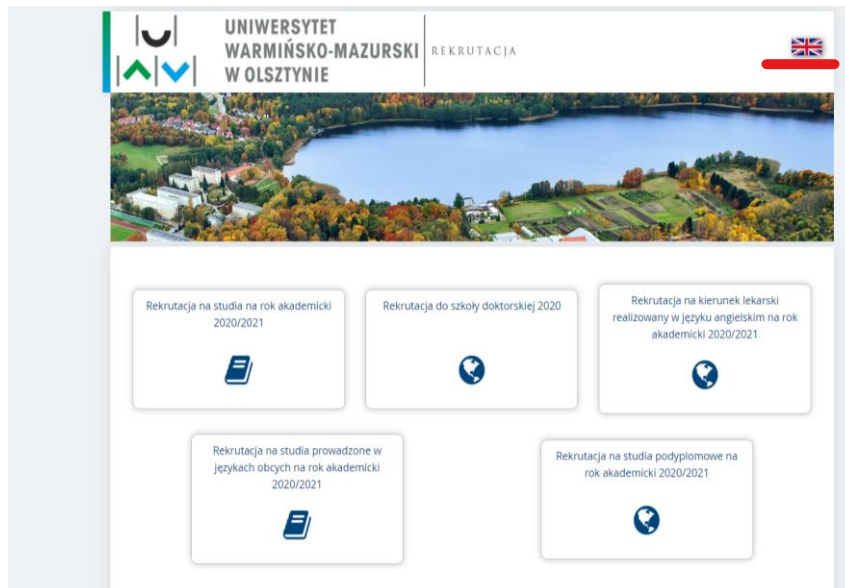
UNIWERSYTET WARMIŃSKO-MAZURSKI W OLSZTYNIE

REKRUTACJA

Rekrutacja na studia na rok akademicki 2020/2021

Rekrutacja do szkoły doktorskiej 2020

Rekrutacja na kierunek lekarski realizowany w języku angielskim na rok akademicki 2020/2021

Rekrutacja na studia prowadzone w językach obcych na rok akademicki 2020/2021

Rekrutacja na studia podyplomowe na rok akademicki 2020/2021